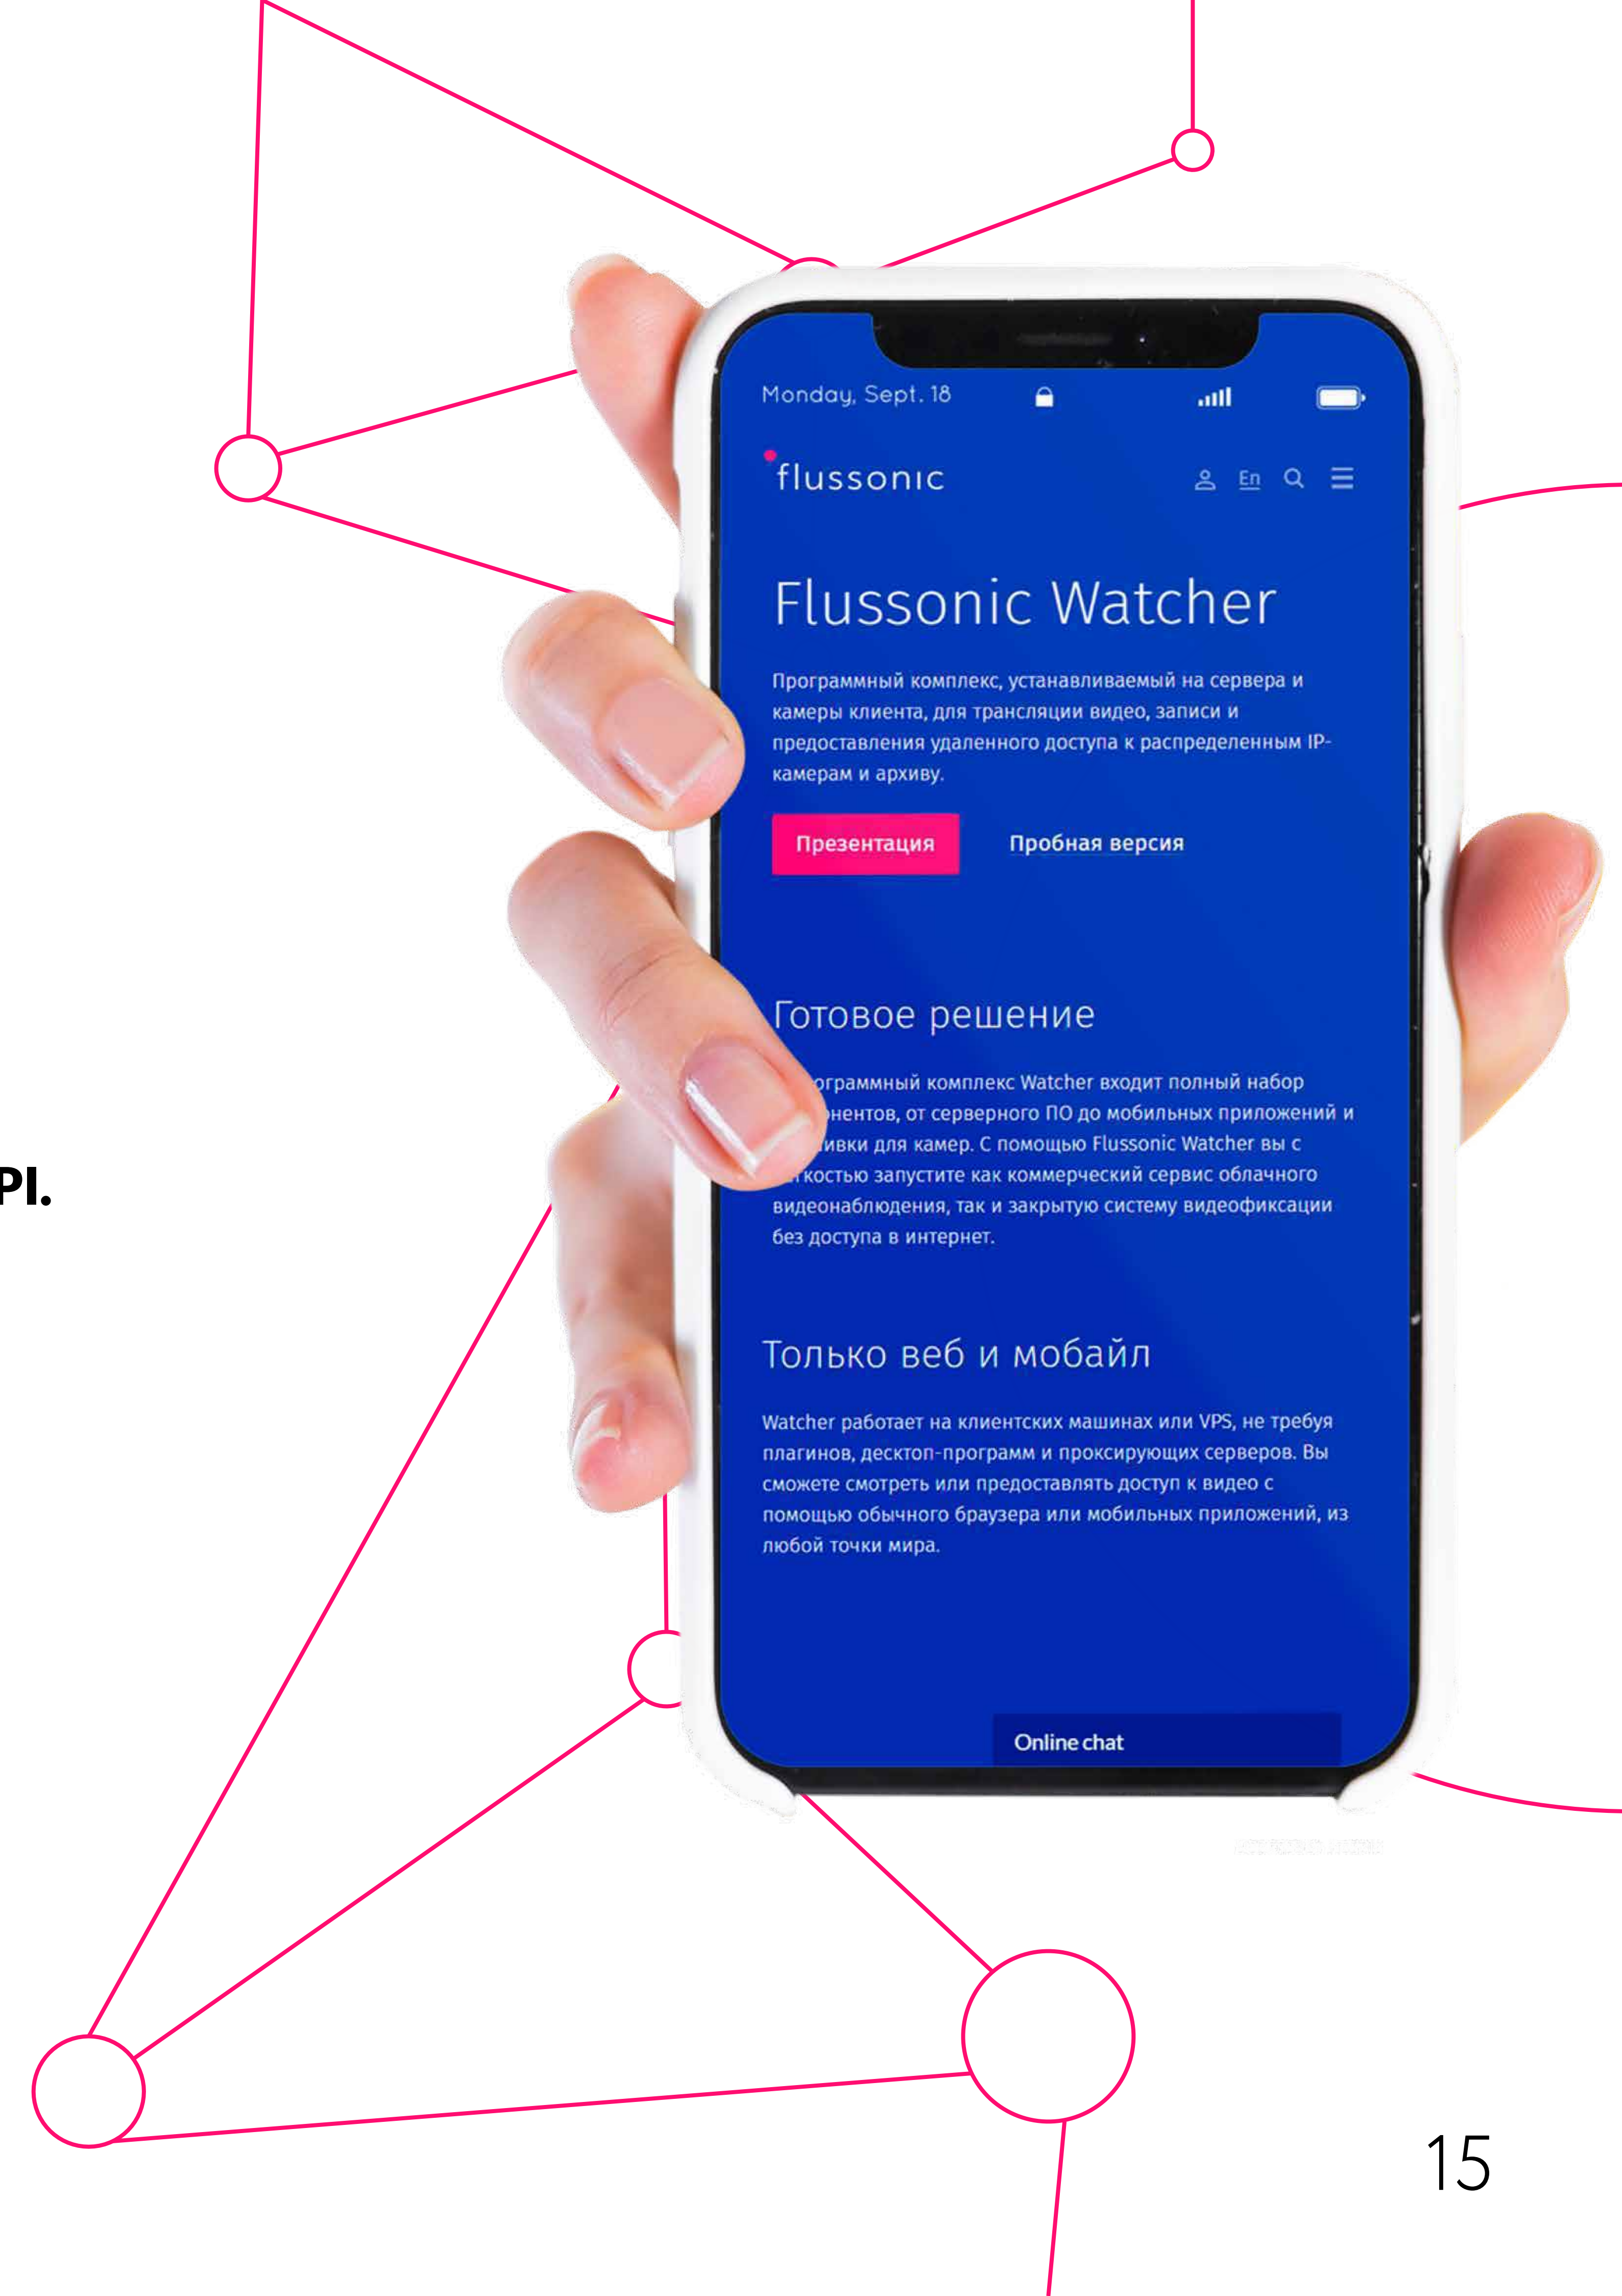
PI.

Monday, Sept. 18

flussonic

En

Flussonic Watcher

Программный комплекс, устанавливаемый на сервера и камеры клиента, для трансляции видео, записи и предоставления удаленного доступа к распределенным IP-камерам и архиву.

Презентация

Пробная версия

Готовое решение

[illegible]ограммный комплекс Watcher входит полный набор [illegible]нентов, от серверного ПО до мобильных приложений и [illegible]ивки для камер. С помощью Flussonic Watcher вы с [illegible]костью запустите как коммерческий сервис облачного видеонаблюдения, так и закрытую систему видеофиксации без доступа в интернет.

Только веб и мобайл

Watcher работает на клиентских машинах или VPS, не требуя плагинов, десктоп-программ и проксирующих серверов. Вы сможете смотреть или предоставлять доступ к видео с помощью обычного браузера или мобильных приложений, из любой точки мира.

Online chat

15